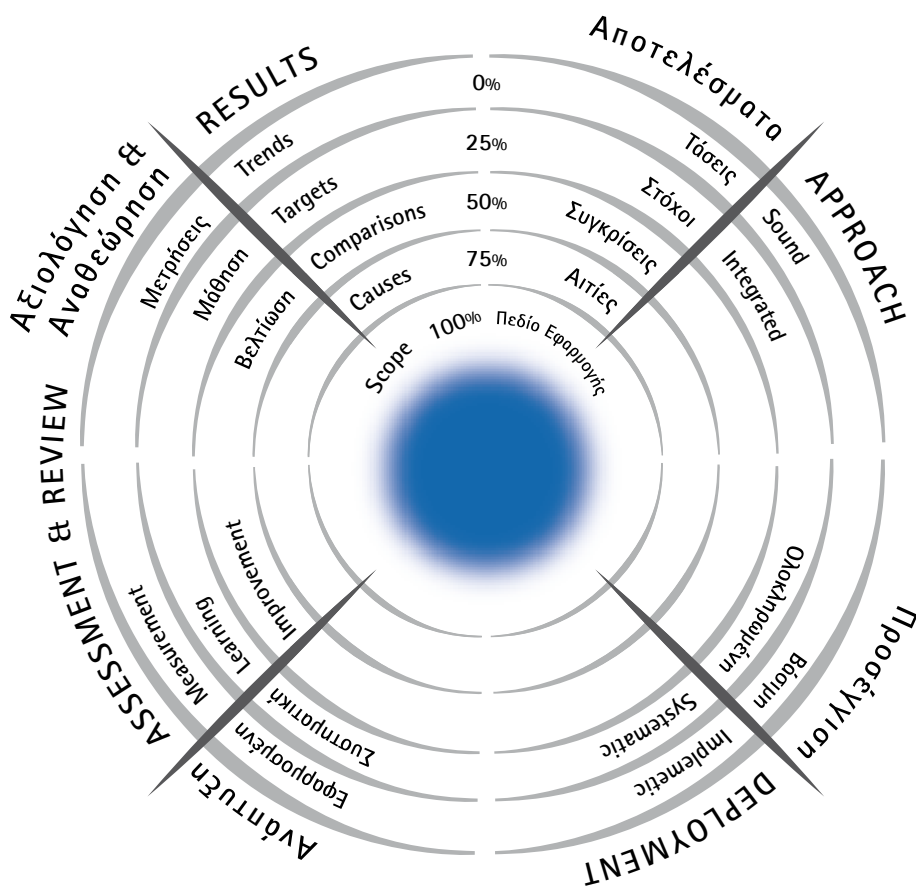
RESULTS

Αποτελέσματα

0%

25%

50%

75%

100%

Trends

Targets

Comparisons

Causes

Scope

Τάσεις

Στόχοι

Συγκρίσεις

Αιτίες

Πεδίο Εφαρμογής

APPROACH

Sound

Integrated

Αξιολόγηση & Αναθεώρηση

Μετρήσεις

Μάθηση

Βελτίωση

ASSESSMENT & REVIEW

Measurement

Learning

Improvement

Ολοκληρωμένη

Βάσιμη

Προσέγγιση

Systematic

Implemetic

DEPLOYMENT

Συστηματική

Εφαρμοσμένη

Ανάπτυξη